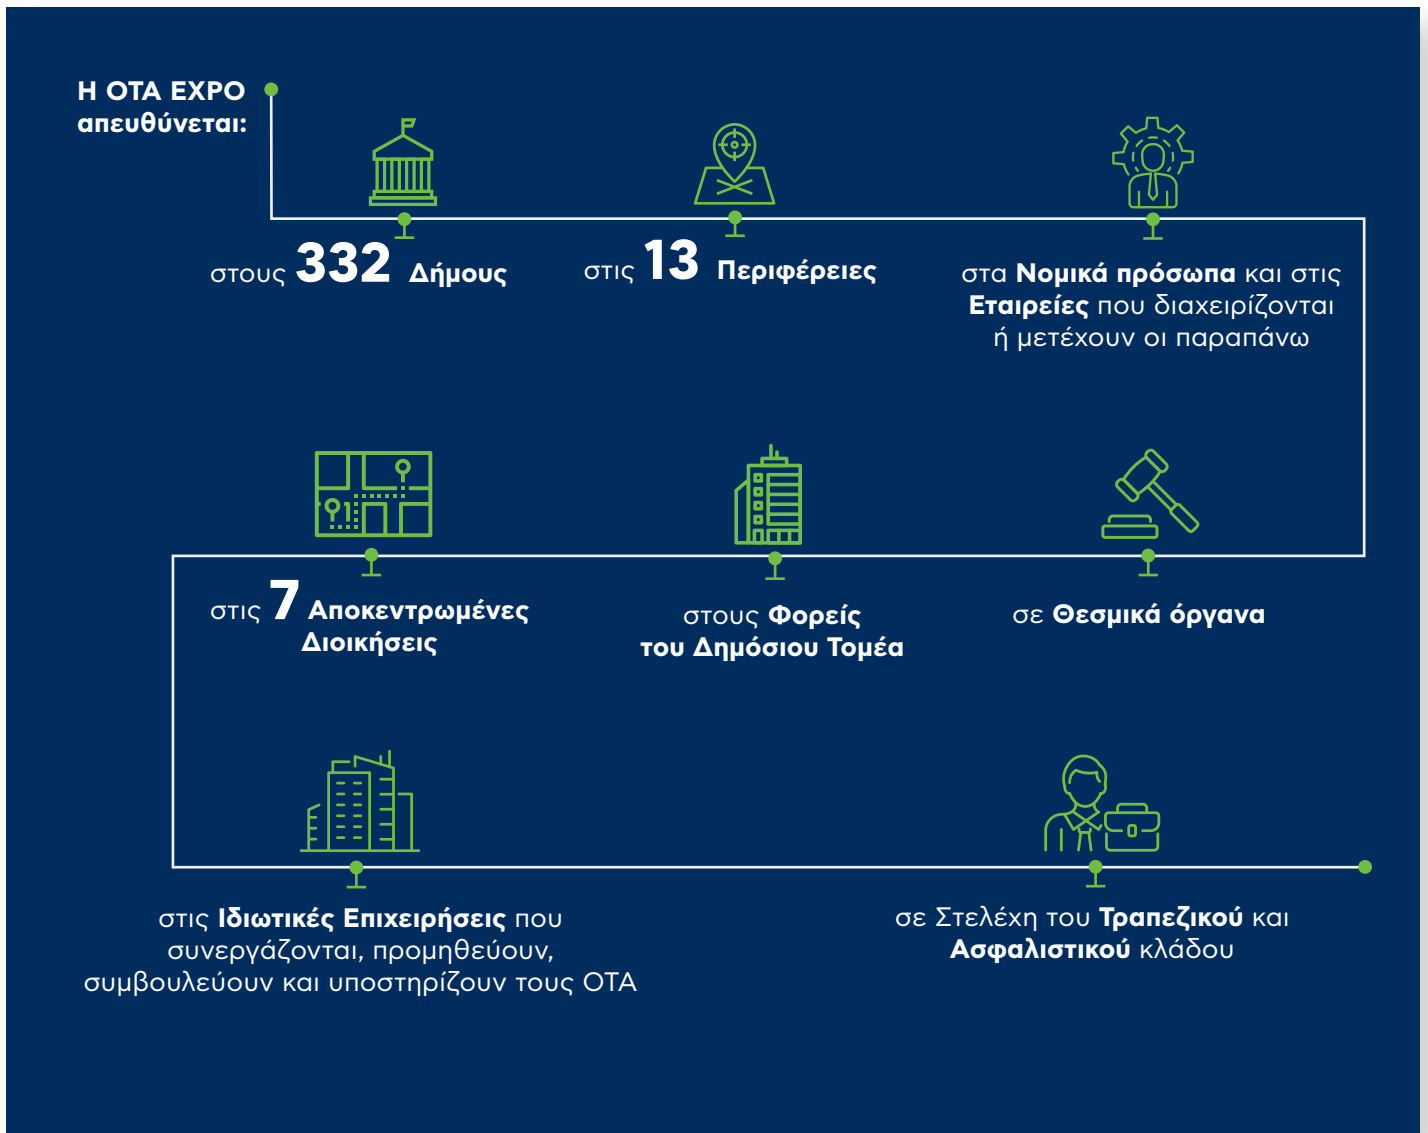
Η ΟΤΑ EXPO απευθύνεται:

στους 332 Δήμους

στις 13 Περιφέρειες

στα Νομικά πρόσωπα και στις Εταιρείες που διαχειρίζονται ή μετέχουν οι παραπάνω

στις 7 Αποκεντρωμένες Διοικήσεις

στους Φορείς του Δημόσιου Τομέα

σε Θεσμικά όργανα

στις Ιδιωτικές Επιχειρήσεις που συνεργάζονται, προμηθεύουν, συμβουλεύουν και υποστηρίζουν τους ΟΤΑ

σε Στελέχη του Τραπεζικού και Ασφαλιστικού κλάδου